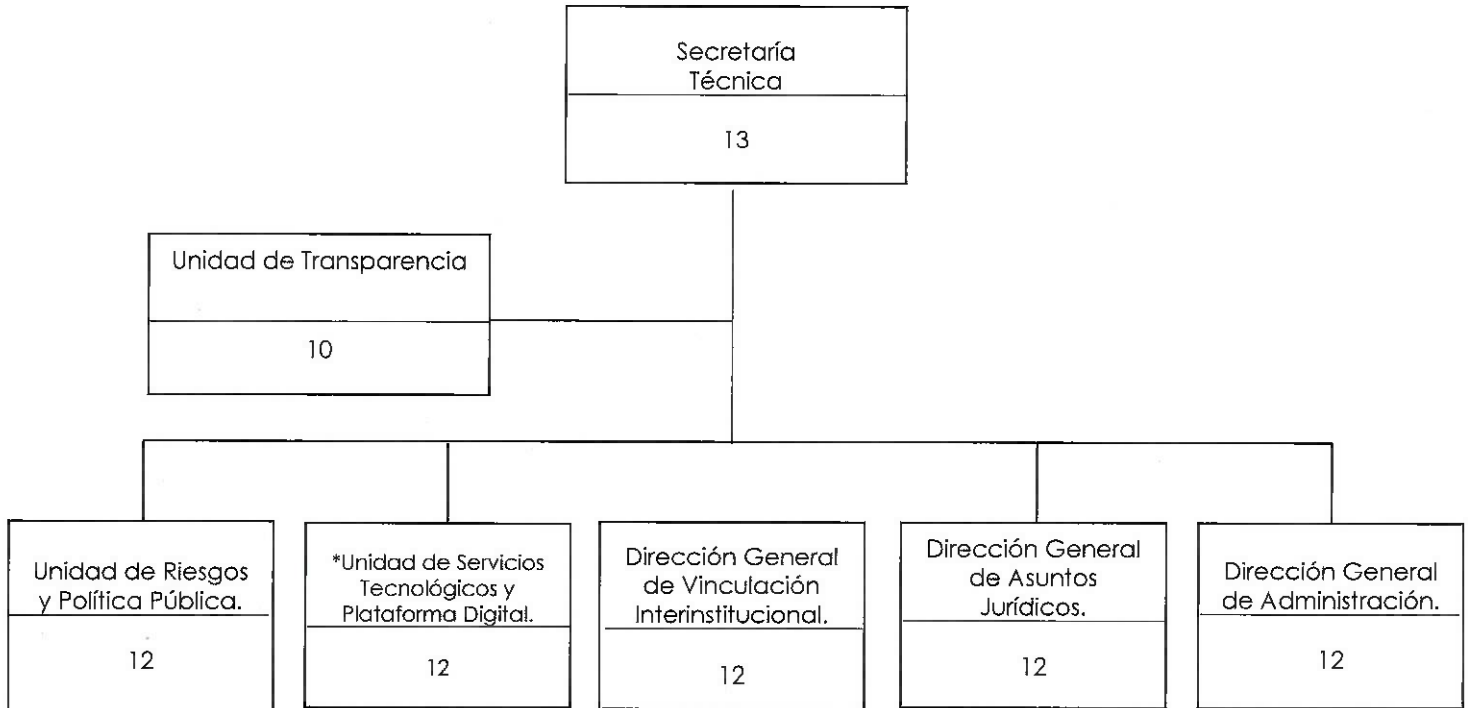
Secretaría Técnica

13

Unidad de Transparencia

10

Unidad de Riesgos y Política Pública.

12

*Unidad de Servicios Tecnológicos y Plataforma Digital.

12

Dirección General de Vinculación Interinstitucional.

12

Dirección General de Asuntos Jurídicos.

12

Dirección General de Administración.

12